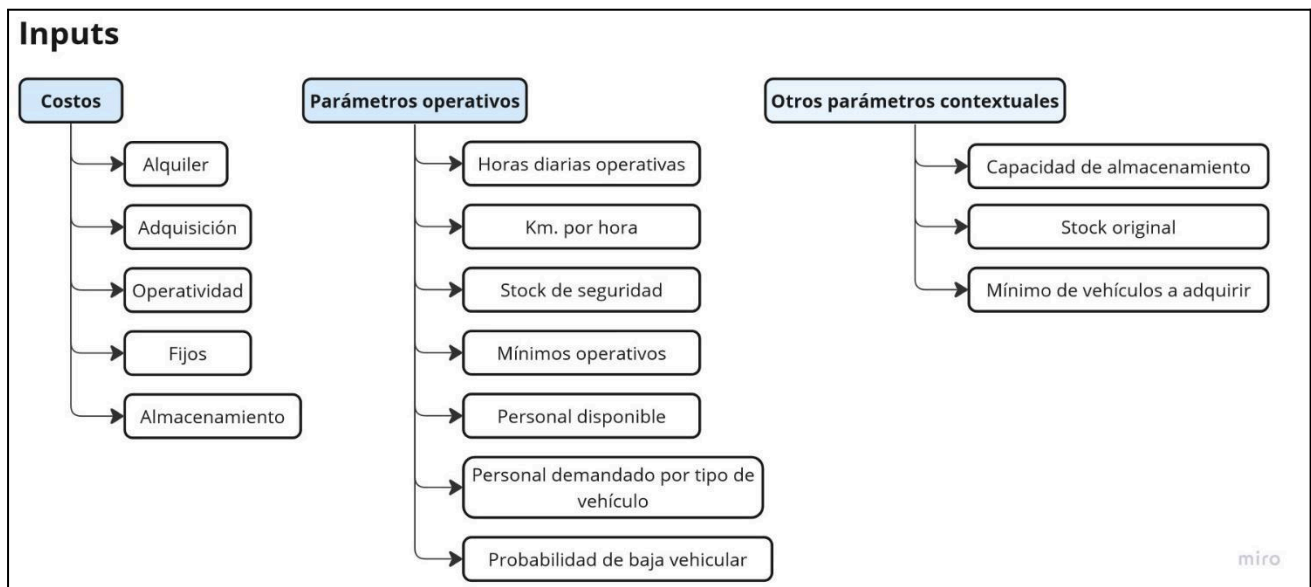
Inputs

Costos

Alquiler

Adquisición

Operatividad

Fijos

Almacenamiento

Parámetros operativos

Horas diarias operativas

Km. por hora

Stock de seguridad

Mínimos operativos

Personal disponible

Personal demandado por tipo de vehículo

Probabilidad de baja vehicular

Otros parámetros contextuales

Capacidad de almacenamiento

Stock original

Mínimo de vehículos a adquirir

miro